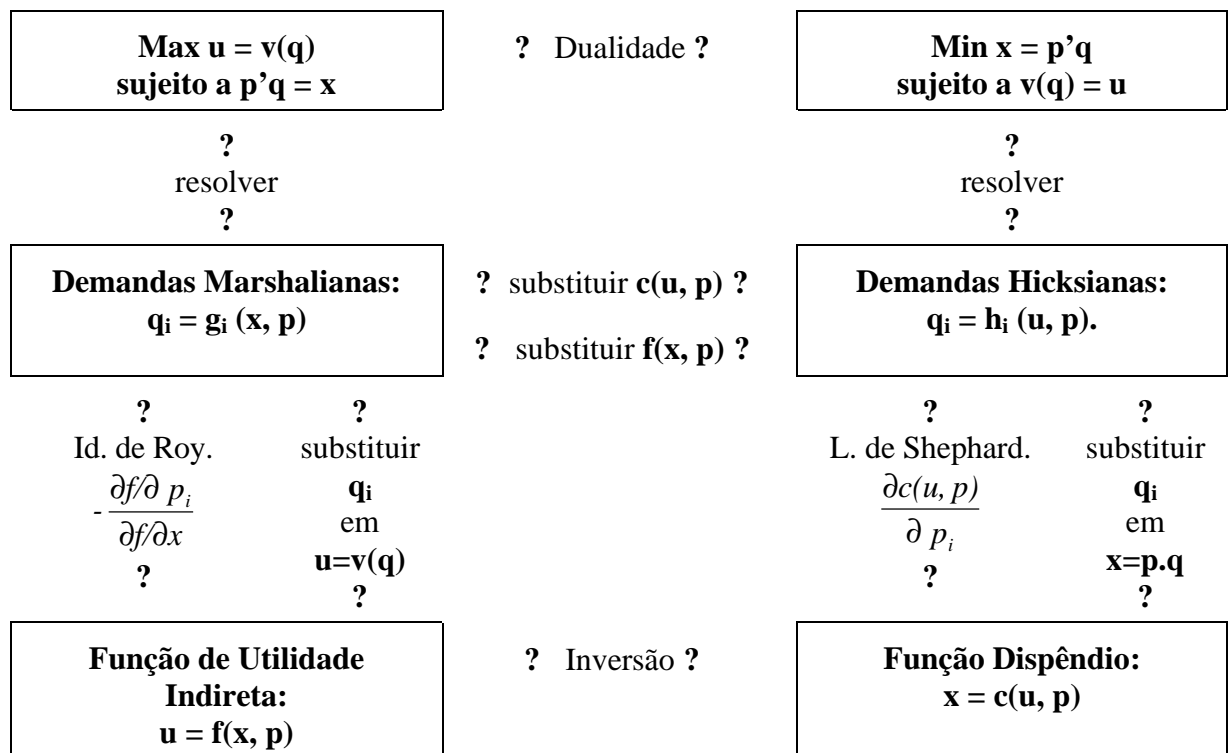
**Max u = v(q)**
**sujeito a p'q = x**

**?** Dualidade **?**

**Min x = p'q**
**sujeito a v(q) = u**

**?**
resolver
**?**

**?**
resolver
**?**

**Demandas Marshalianas:**
**$q_i = g_i$ (x, p)**

**?** substituir **c(u, p) ?**

**?** substituir **f(x, p) ?**

**Demandas Hicksianas:**
**$q_i = h_i$ (u, p).**

**?**
Id. de Roy.
$-\frac{\partial f/\partial p_i}{\partial f/\partial x}$
**?**

**?**
substituir
**$q_i$**
em
**u=v(q)**
**?**

**?**
L. de Shephard.
$\frac{\partial c(u, p)}{\partial p_i}$
**?**

**?**
substituir
**$q_i$**
em
**x=p.q**
**?**

**Função de Utilidade Indireta:**
**u = f(x, p)**

**?** Inversão **?**

**Função Dispêndio:**
**x = c(u, p)**